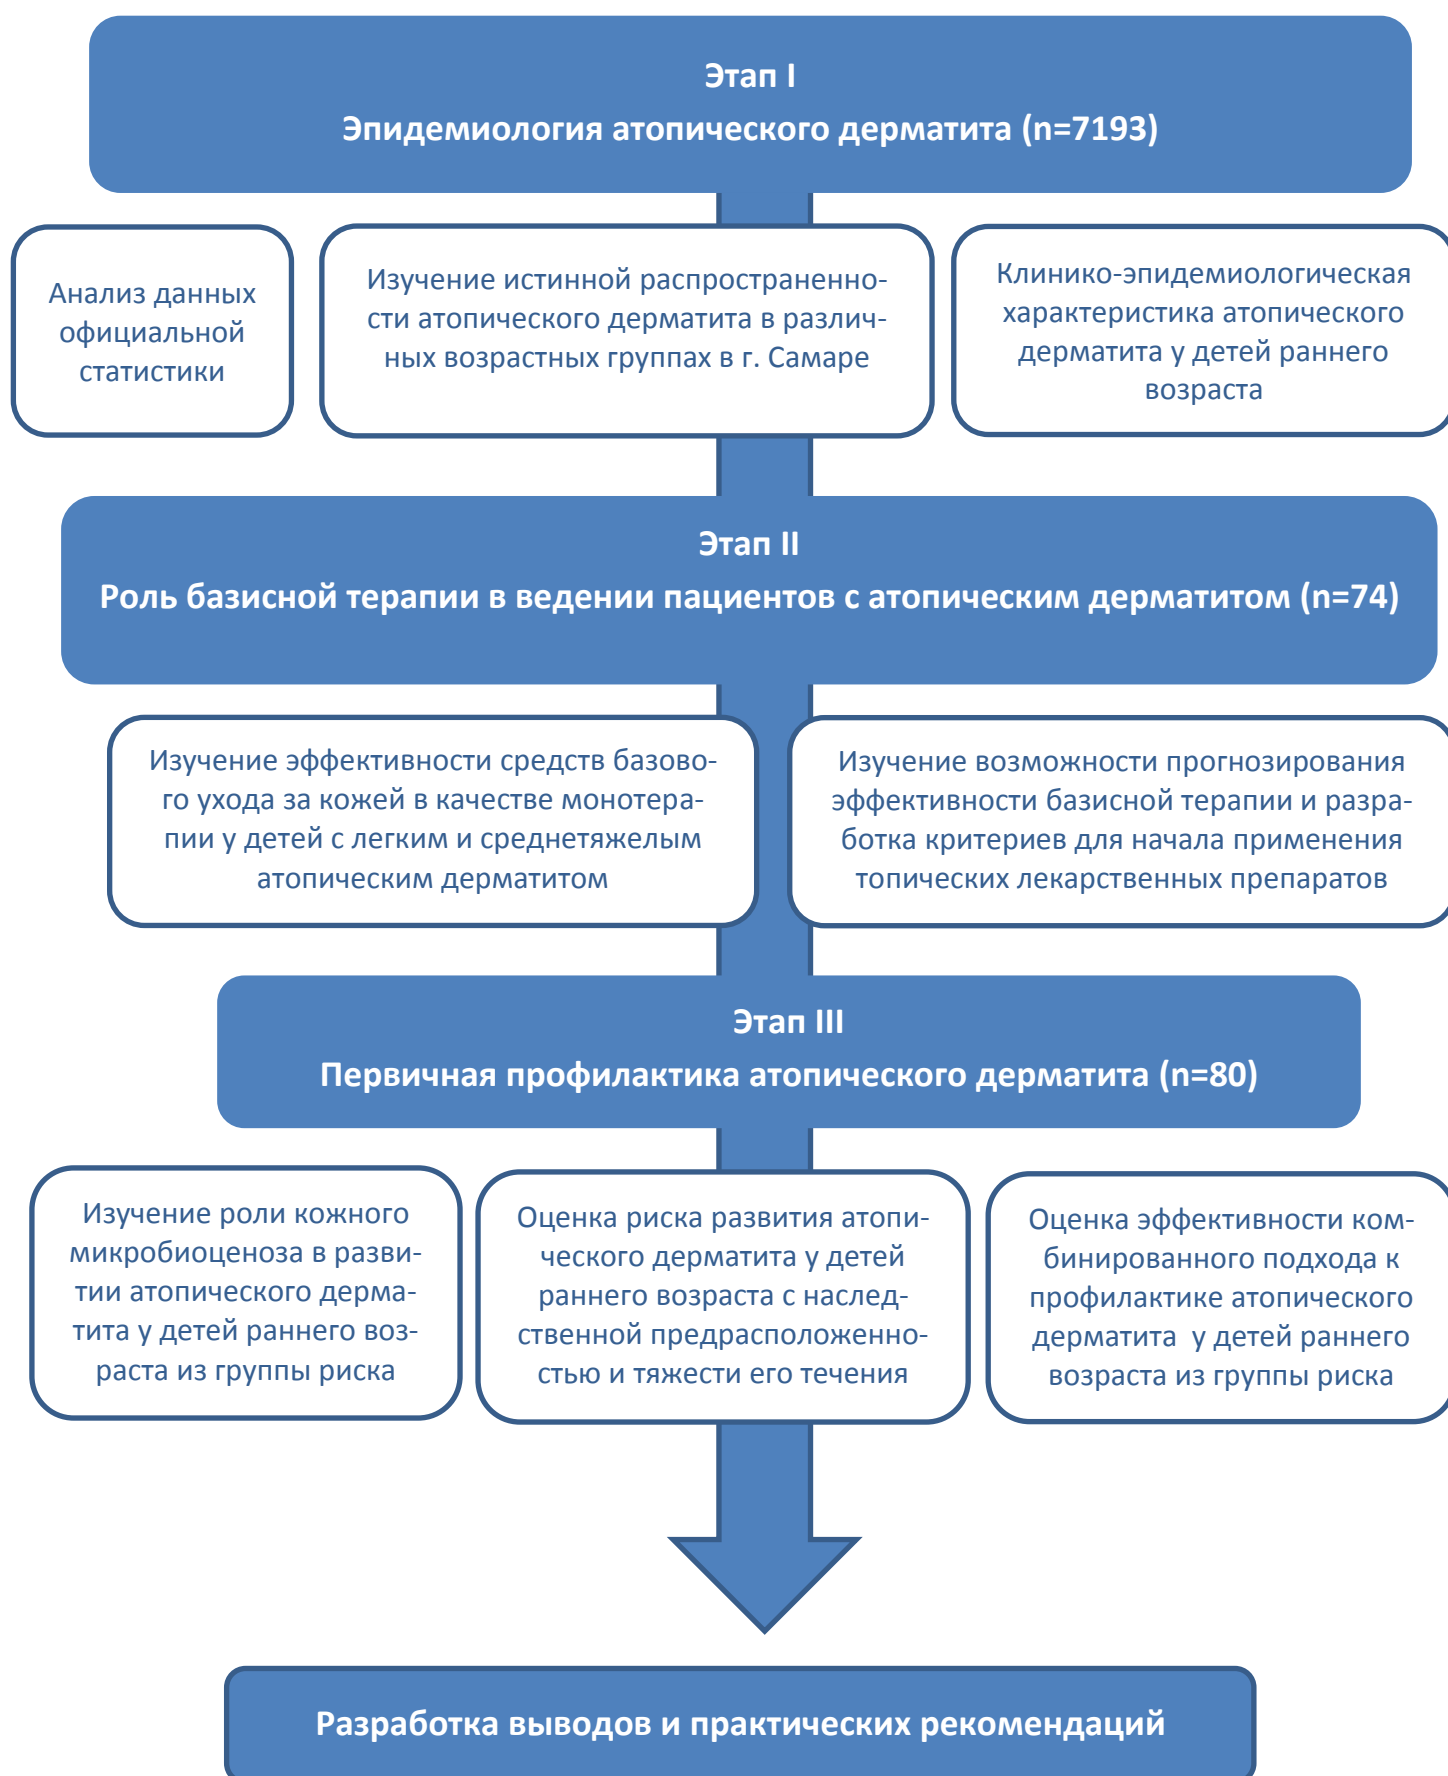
Этап I
Эпидемиология атопического дерматита (n=7193)

Анализ данных официальной статистики

Изучение истинной распространенности атопического дерматита в различных возрастных группах в г. Самаре

Клинико-эпидемиологическая характеристика атопического дерматита у детей раннего возраста

Этап II
Роль базисной терапии в ведении пациентов с атопическим дерматитом (n=74)

Изучение эффективности средств базового ухода за кожей в качестве монотерапии у детей с легким и среднетяжелым атопическим дерматитом

Изучение возможности прогнозирования эффективности базисной терапии и разработка критериев для начала применения топических лекарственных препаратов

Этап III
Первичная профилактика атопического дерматита (n=80)

Изучение роли кожного микробиоценоза в развитии атопического дерматита у детей раннего возраста из группы риска

Оценка риска развития атопического дерматита у детей раннего возраста с наследственной предрасположенностью и тяжести его течения

Оценка эффективности комбинированного подхода к профилактике атопического дерматита у детей раннего возраста из группы риска

Разработка выводов и практических рекомендаций